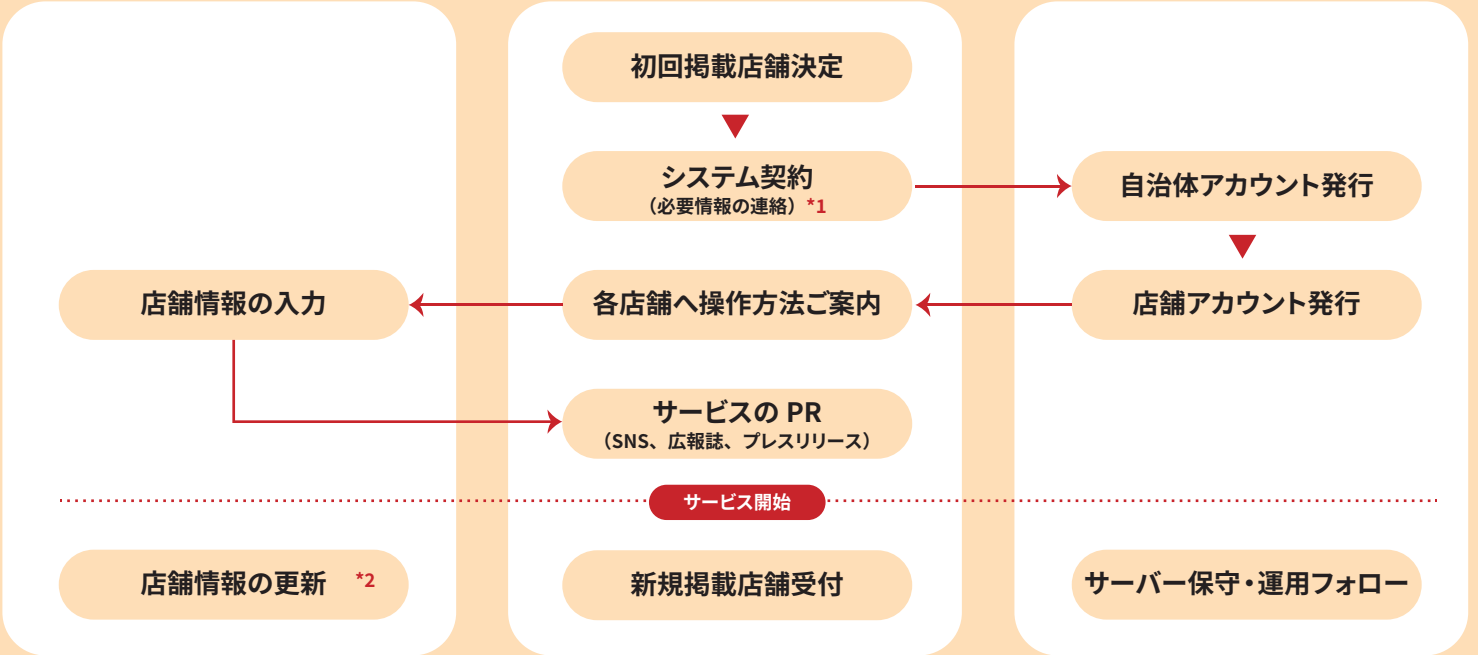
初回掲載店舗決定

システム契約
（必要情報の連絡）*1

自治体アカウント発行

店舗アカウント発行

各店舗へ操作方法ご案内

店舗情報の入力

サービスの PR
（SNS、広報誌、プレスリリース）

サービス開始

店舗情報の更新 *2

新規掲載店舗受付

サーバー保守・運用フォロー